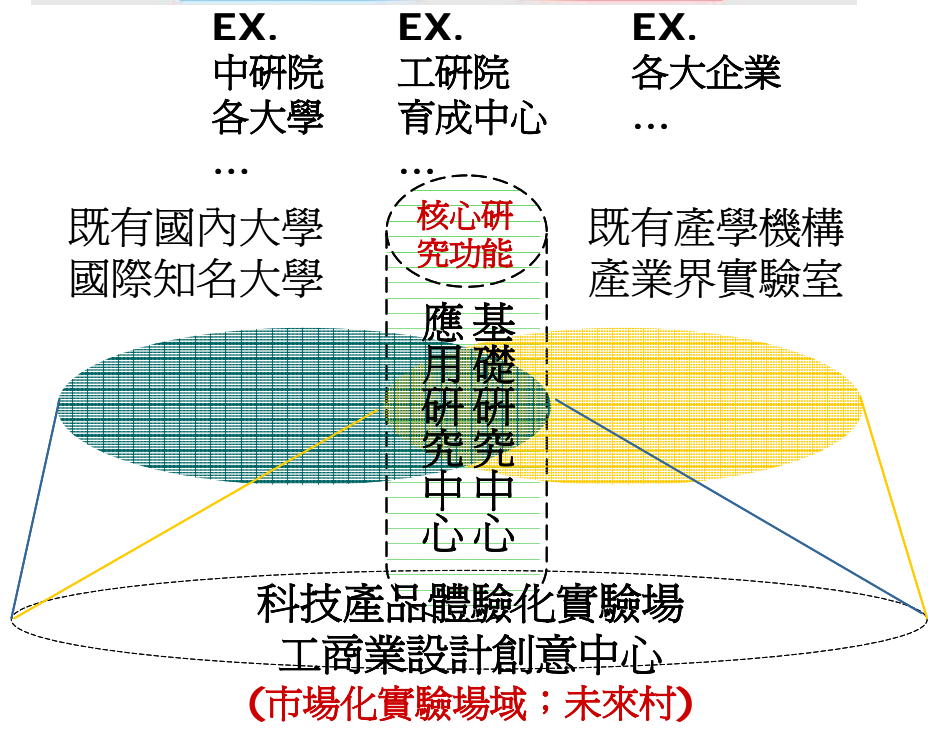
EX.
中研院
各大學
…

EX.
工研院
育成中心
…

EX.
各大企業
…

既有國內大學
國際知名大學

核心研究功能

既有產學機構
產業界實驗室

應用研究中心

基礎研究中心

科技產品體驗化實驗場
工商業設計創意中心
(市場化實驗場域；未來村)